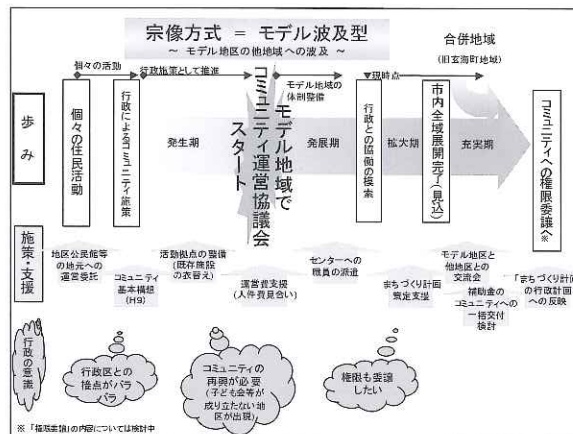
宗像方式 ＝ モデル波及型
〜 モデル地区の他地域への波及 〜

合併地域
（旧玄海町地域）

個々の活動
行政施策として推進
モデル地域の体制整備
▼現時点

歩み

個々の住民活動

行政によるコミュニティ施策

モデル地域でコミュニティ運営協議会スタート

行政との協働の模索

市内全域展開完了（見込）

コミュニティへの権限委譲※

発生期
発展期
拡大期
充実期

施策・支援

地区公民館等の地元への運営委託

コミュニティ基本構想（H9）

活動拠点の整備（既存施設の衣替え）

運営費支援（人件費負担含い）

センターへの職員の派遣

まちづくり計画策定支援

モデル地区と他地区との交流会

補助金のコミュニティへの一括交付検討

「まちづくり計画」の行政計画への反映

行政の意識

行政区との接点がバラバラ

コミュニティの再編が必要（子ども会等が成り立たない地区が出現）

権限も委譲したい

※「権限委譲」の内容については検討中